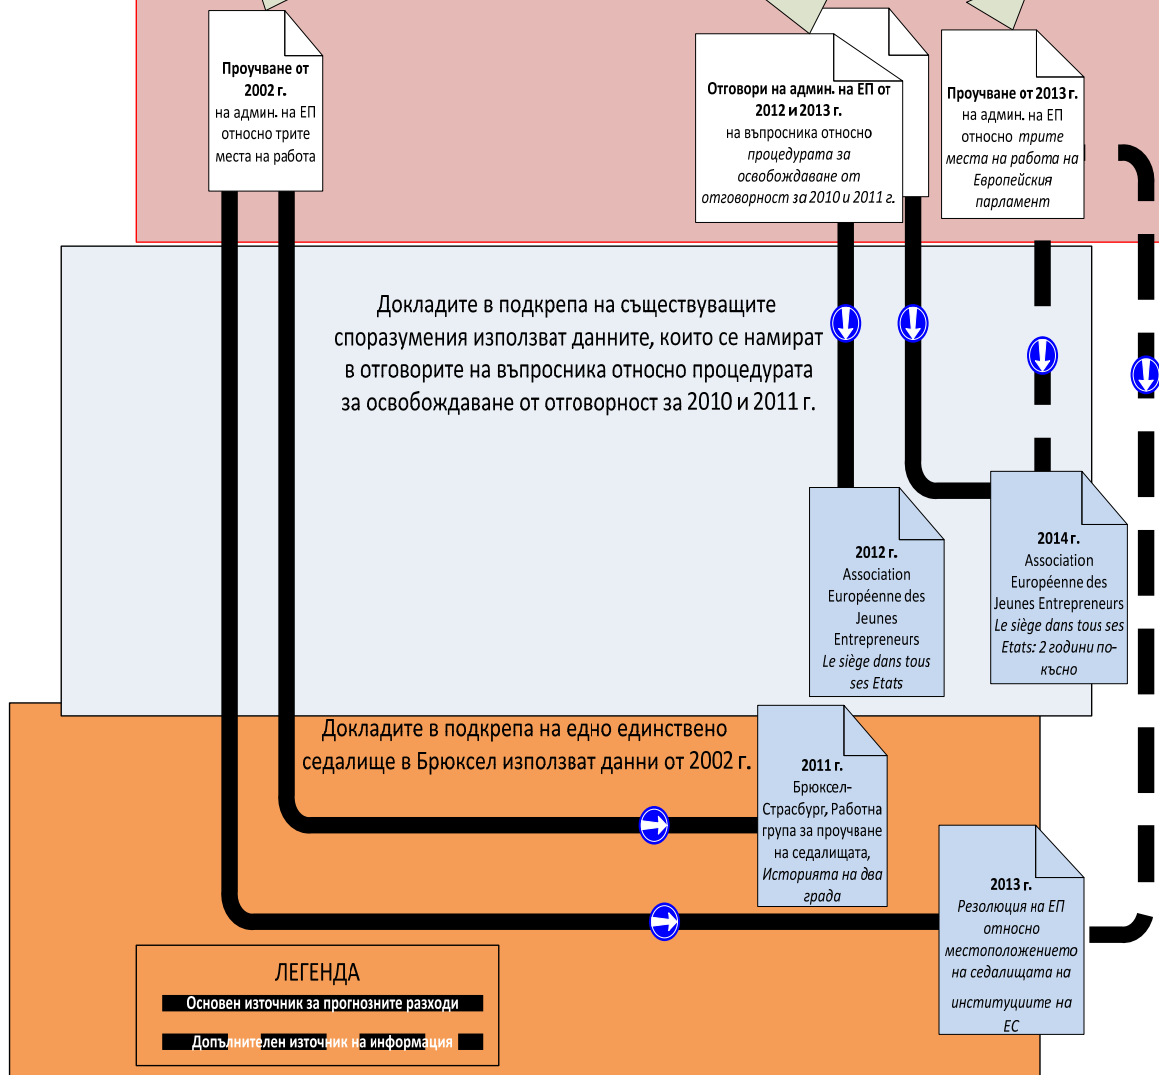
**Проучване от 2002 г.** на admin. на ЕП относно трите места на работа

**Отговори на админ. на ЕП от 2012 и 2013 г.** на въпросника относно *процедурата за освобождаване от отговорност за 2010 и 2011 г.*

**Проучване от 2013 г.** на админ. на ЕП относно *трите места на работа на Европейския парламент*

Докладите в подкрепа на съществуващите споразумения използват данните, които се намират в отговорите на въпросника относно процедурата за освобождаване от отговорност за 2010 и 2011 г.

**2012 г.** Association Européenne des Jeunes Entrepreneurs *Le siège dans tous ses Etats*

**2014 г.** Association Européenne des Jeunes Entrepreneurs *Le siège dans tous ses Etats: 2 години по-късно*

Докладите в подкрепа на едно единствено седалище в Брюксел използват данни от 2002 г.

**2011 г.** Брюксел-Страсбург, Работна група за проучване на седалищата, *Историята на два града*

**2013 г.** *Резолюция на ЕП относно местоположението на седалищата на институциите на ЕС*

ЛЕГЕНДА

Основен източник за прогнозните разходи

Допълнителен източник на информация